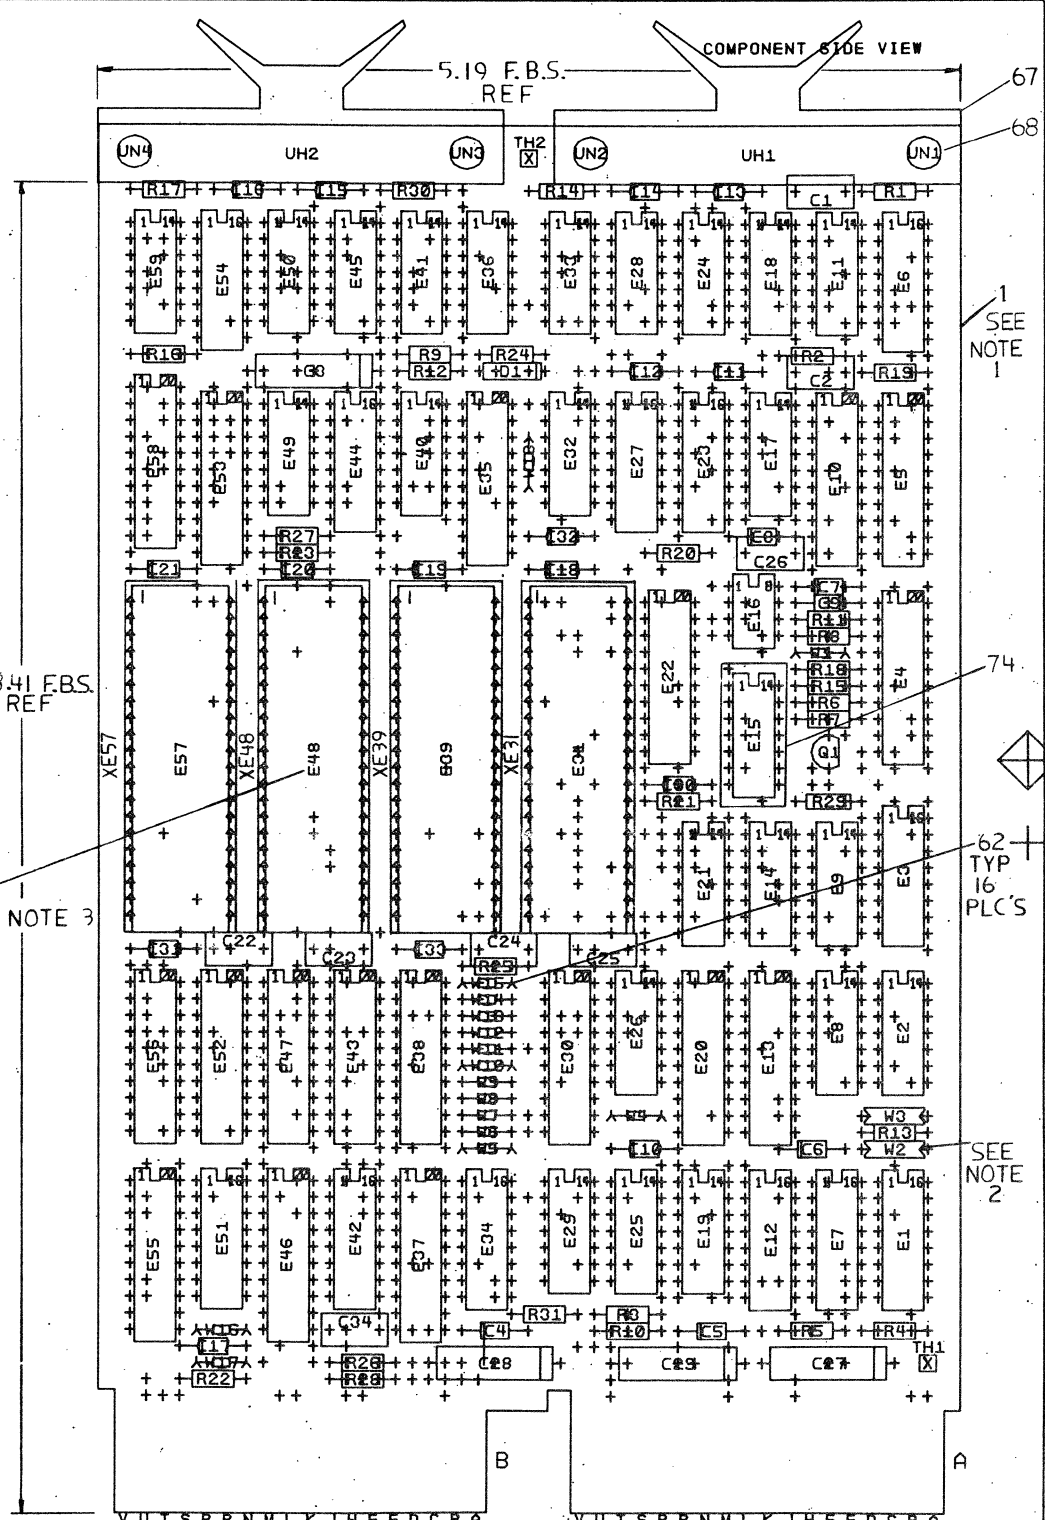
COMPONENT SIDE VIEW

5.19 F.B.S. REF

67

68

UN4 UH2 UN3 TH2 UN2 UH1 UN1

R17 C16 C15 R30 R14 C14 C13 C1 R1

E59 E54 E50 E45 E41 E36 E33 E28 E24 E18 E11 E6

1 SEE NOTE 1

R18 G3 R9 R12 R24 D1 C12 C11 R2 C2 R19

E58 E53 E49 E44 E40 E35 E32 E27 E23 E17 E10 E5

R27 R23 C32 R20 C8 C26

C21 C20 C19 C18 C7 C9

8.41 F.B.S. REF

XE57 E57 XE48 E48 XE39 E39 XE31 E31 E22 E16 E15 E4

R11 R8 R18 R15 R6 R7 Q1

74

C30 R21 R29

E21 E14 E9 E3

62 TYP 16 PLC'S

NOTE 3

C31 C22 C23 C33 C24 C25 R25

E56 E52 E47 E43 E38 E30 E26 E20 E13 E8 E2

W3 R13 C10 C6 W2

SEE NOTE 2

E55 E51 E46 E42 E37 E34 E29 E25 E19 E12 E7 E1

R31 R3 R10 C5 R5 R4

C17 C34 C4 R26 R28 C28 C29 C27 TH1

R22

B

A

V U T S R P N M L K J H F E D C B A

V U T S R P N M L K J H F E D C B A